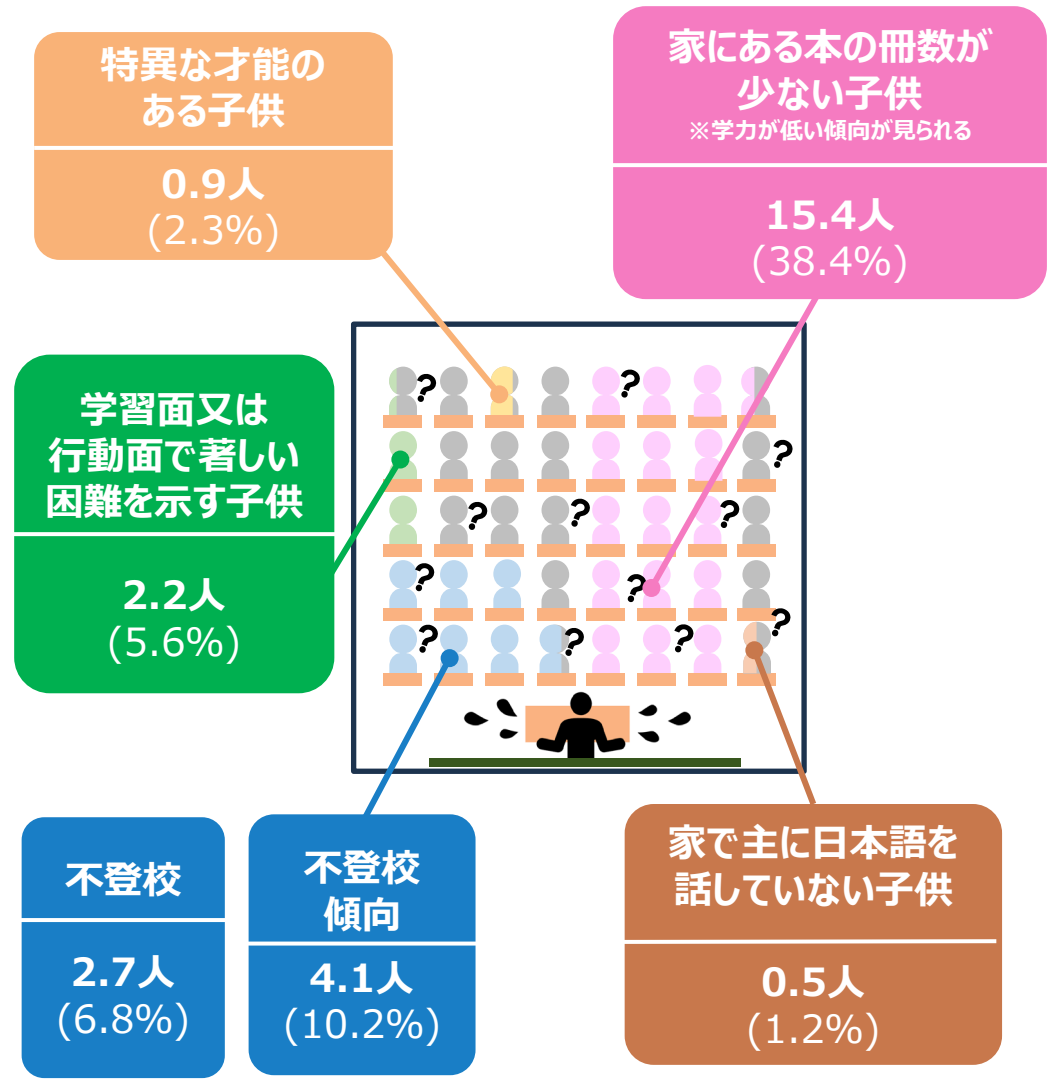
特異な才能のある子供

0.9人
(2.3%)

家にある本の冊数が少ない子供
※学力が低い傾向が見られる

15.4人
(38.4%)

学習面又は行動面で著しい困難を示す子供

2.2人
(5.6%)

不登校

2.7人
(6.8%)

不登校傾向

4.1人
(10.2%)

家で主に日本語を話していない子供

0.5人
(1.2%)